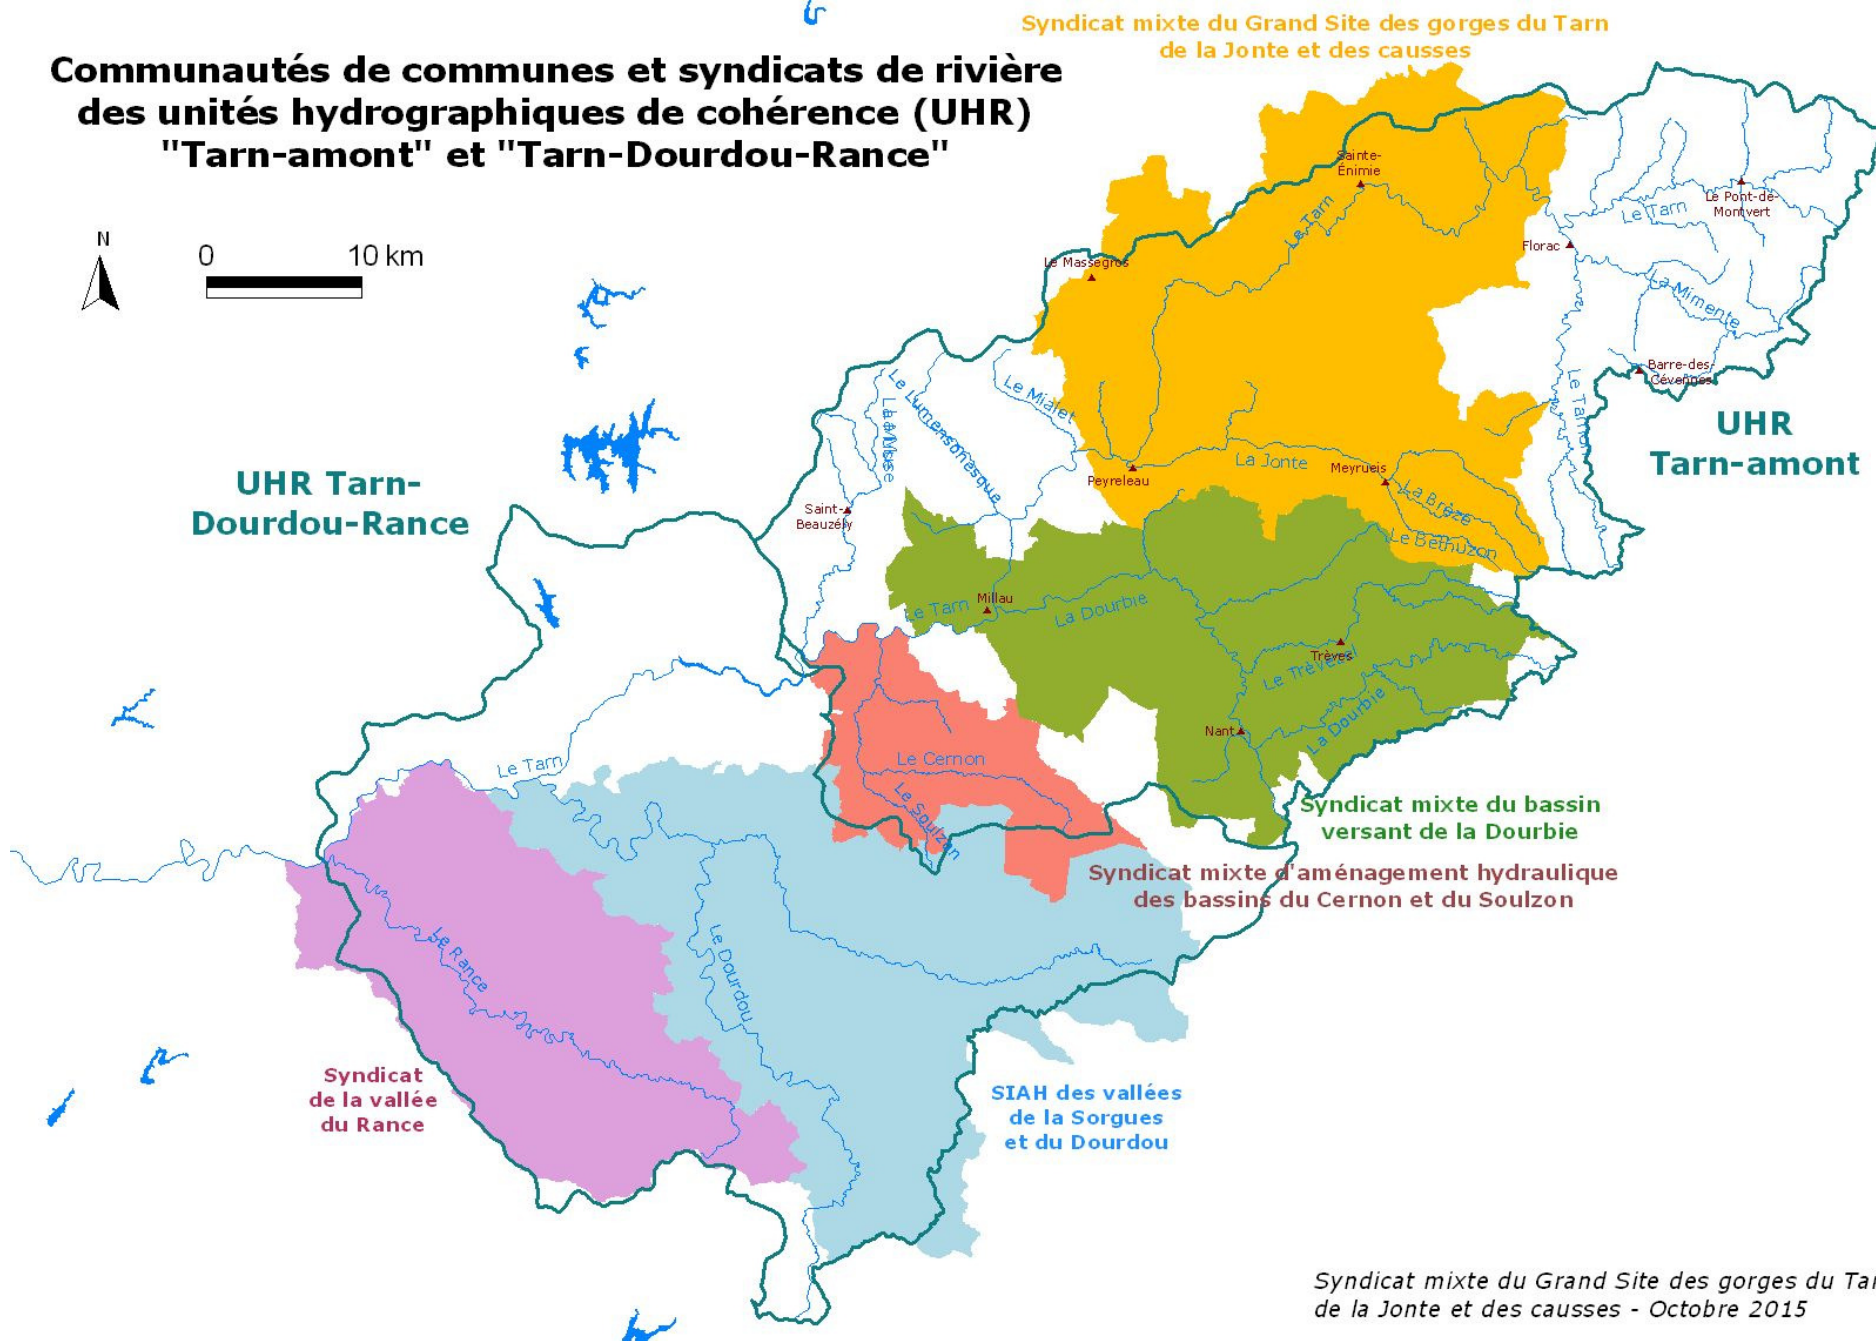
Communautés de communes et syndicats de rivière des unités hydrographiques de cohérence (UHR) "Tarn-amont" et "Tarn-Dourdou-Rance"

N

0 10 km

Syndicat mixte du Grand Site des gorges du Tarn de la Jonte et des causses

Sainte-Enimie
Le Tarn
Le Massegros
Le Tarn
Le Pont-de-Montvert
Florac
La Mimente
Barre-des-Cévennes
Le Tarnon
UHR Tarn-amont
Le Lumensonesque
La Muse
Le Mialet
Peyreleau
La Jonte
Meyrueis
La Brèze
Le Bétuzon
Saint-Beauzély
UHR Tarn-Dourdou-Rance
Le Tarn
Millau
La Dourbie
Trèves
Le Trévezel
Nant
La Dourbie
Le Cernon
Le Soulzon
Le Tarn
Syndicat mixte du bassin versant de la Dourbie
Syndicat mixte d'aménagement hydraulique des bassins du Cernon et du Soulzon
Le Rance
Le Dourdou
Syndicat de la vallée du Rance
SIAH des vallées de la Sorgues et du Dourdou

Syndicat mixte du Grand Site des gorges du Tar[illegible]
de la Jonte et des causses - Octobre 2015